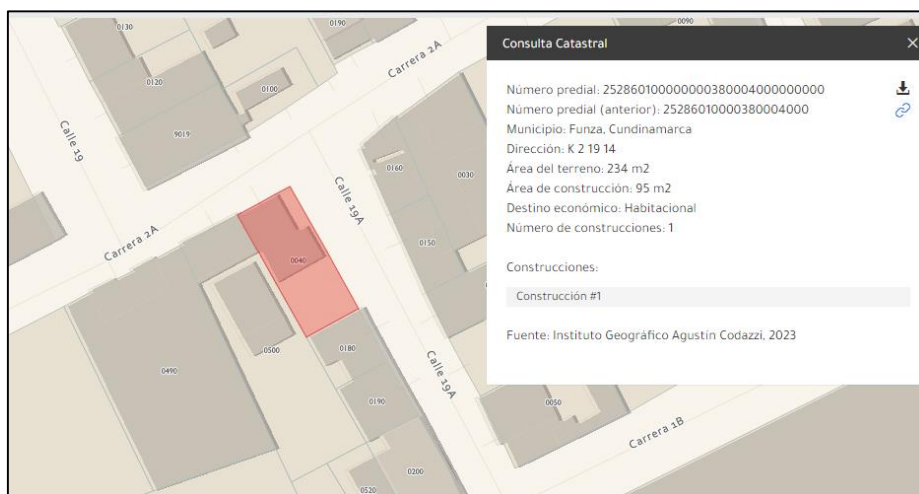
0130
0190
0090
Carrera 2A
0120
0100
9019
Calle 19
0160
0030
Calle 19A
Carrera 2A
0040
0150
0500
0180
0490
0190
Calle 19A
0050
Carrera 1B
0200
0520

Consulta Catastral
×

Número predial: 252860100000003800040000000000
Número predial (anterior): 25286010000380004000
Municipio: Funza, Cundinamarca
Dirección: K 2 19 14
Área del terreno: 234 m2
Área de construcción: 95 m2
Destino económico: Habitacional
Número de construcciones: 1

Construcciones:

Construcción #1

Fuente: Instituto Geográfico Agustín Codazzi, 2023